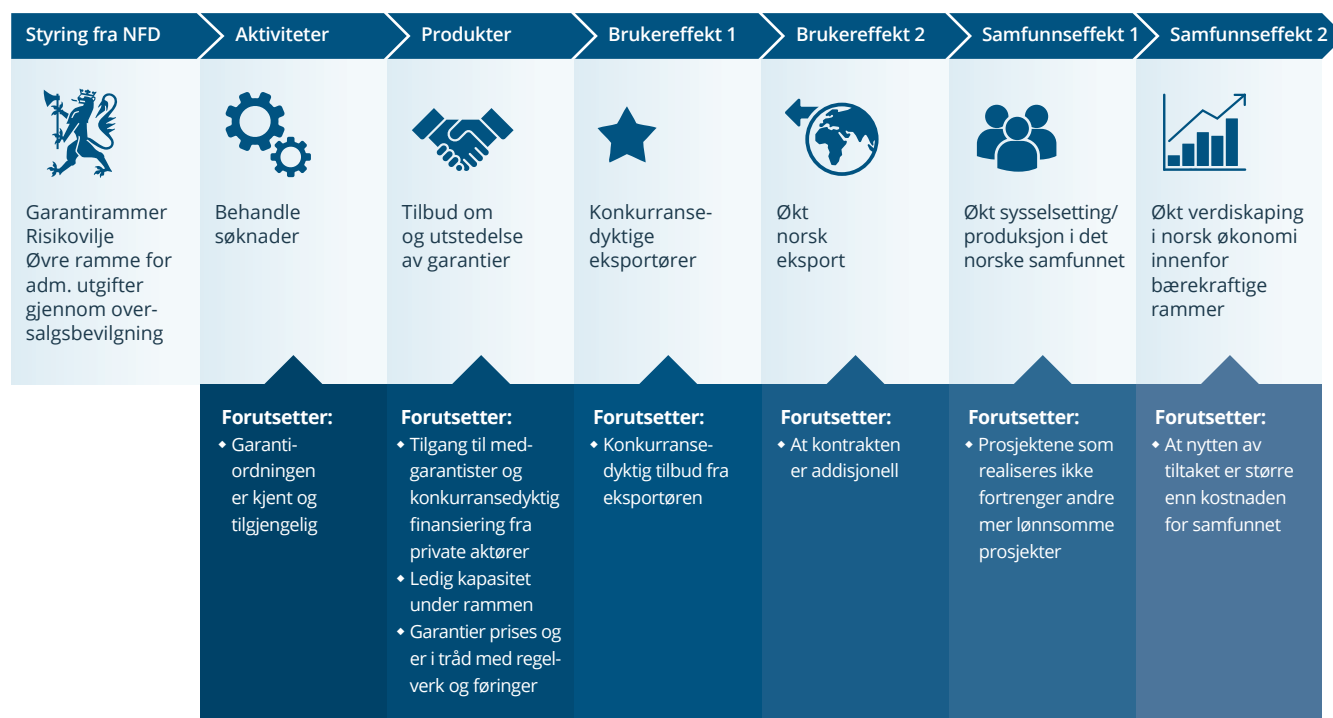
Styring fra NFD

Garantirammer
Risikovilje
Øvre ramme for adm. utgifter gjennom oversalgsbevilgning

Aktiviteter

Behandle søknader

Forutsetter:
- Garantiordningen er kjent og tilgjengelig

Produkter

Tilbud om og utstedelse av garantier

Forutsetter:
- Tilgang til medgarantister og konkurransedyktig finansiering fra private aktører
- Ledig kapasitet under rammen
- Garantier prises og er i tråd med regelverk og føringer

Brukereffekt 1

Konkurransedyktige eksportører

Forutsetter:
- Konkurransedyktig tilbud fra eksportøren

Brukereffekt 2

Økt norsk eksport

Forutsetter:
- At kontrakten er addisjonell

Samfunnseffekt 1

Økt sysselsetting/ produksjon i det norske samfunnet

Forutsetter:
- Prosjektene som realiseres ikke fortrenger andre mer lønnsomme prosjekter

Samfunnseffekt 2

Økt verdiskaping i norsk økonomi innenfor bærekraftige rammer

Forutsetter:
- At nytten av tiltaket er større enn kostnaden for samfunnet